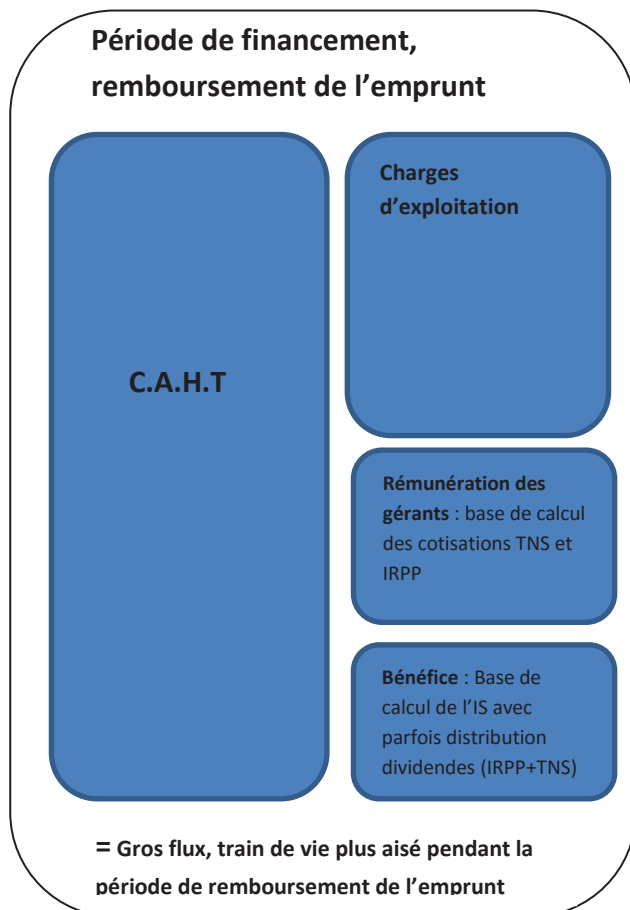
Période de financement, remboursement de l'emprunt

C.A.H.T

Charges d'exploitation

Rémunération des gérants : base de calcul des cotisations TNS et IRPP

Bénéfice : Base de calcul de l'IS avec parfois distribution dividendes (IRPP+TNS)

= Gros flux, train de vie plus aisé pendant la période de remboursement de l'emprunt